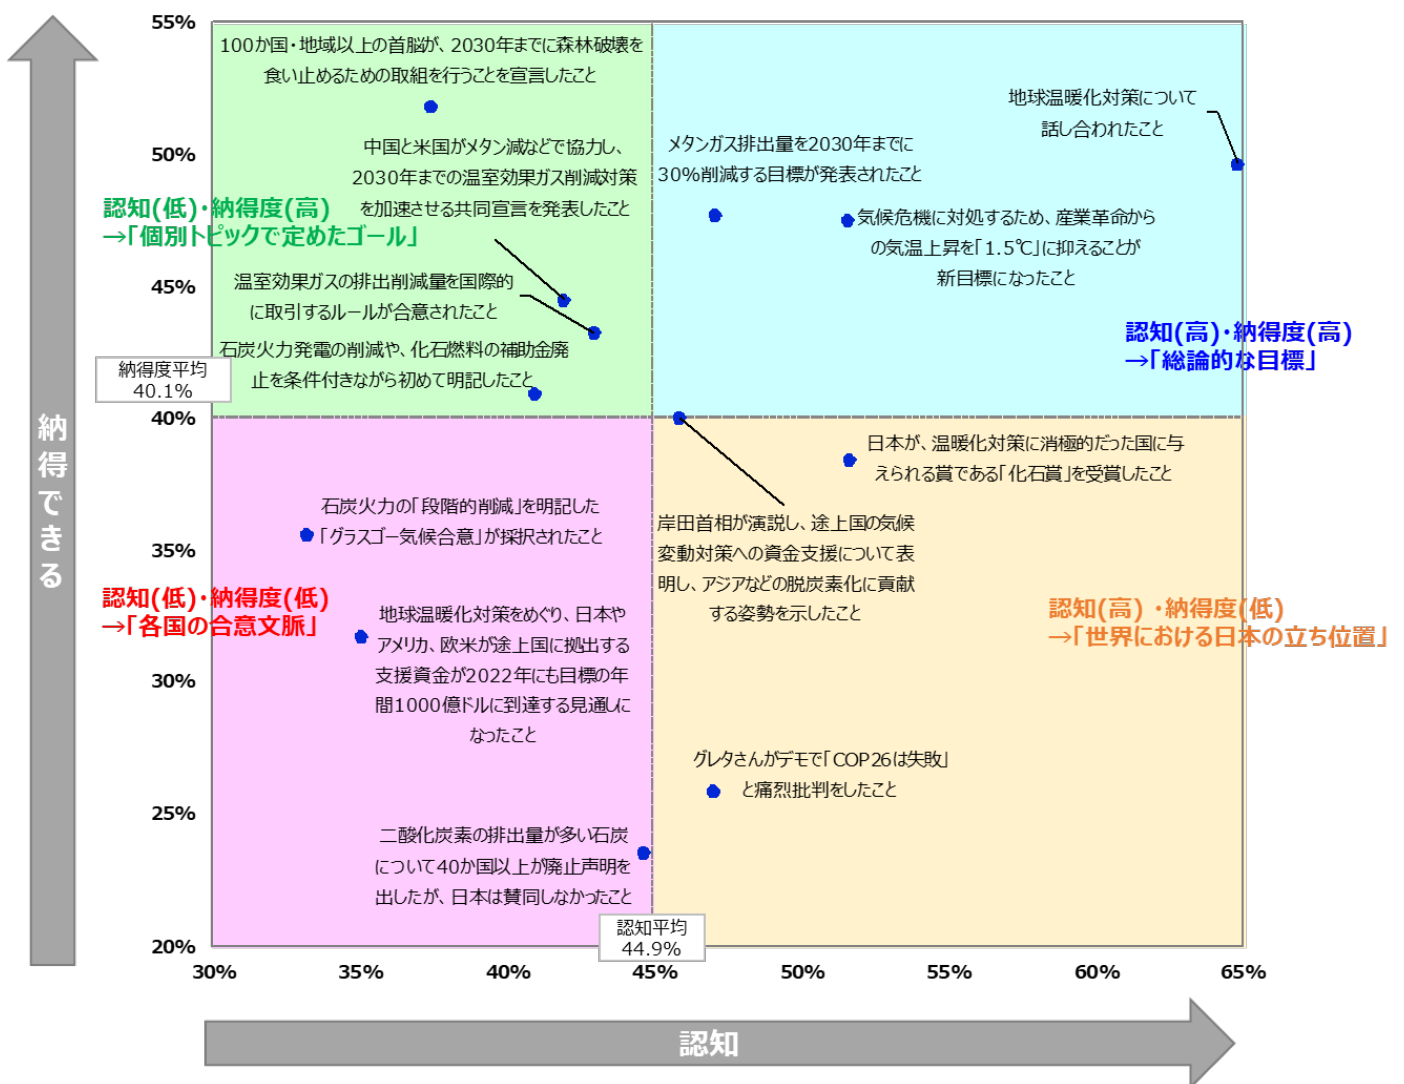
55%

50%

45%

40%

35%

30%

25%

20%

納得できる

100か国・地域以上の首脳が、2030年までに森林破壊を食い止めるための取組を行うことを宣言したこと

中国と米国がメタン減などで協力し、2030年までの温室効果ガス削減対策を加速させる共同宣言を発表したこと

認知(低)・納得度(高)
→「個別トピックで定めたゴール」

温室効果ガスの排出削減量を国際的に取引するルールが合意されたこと

石炭火力発電の削減や、化石燃料の補助金廃止を条件付きながら初めて明記したこと

納得度平均
40.1%

メタンガス排出量を2030年までに30%削減する目標が発表されたこと

地球温暖化対策について話し合われたこと

気候危機に対処するため、産業革命からの気温上昇を「1.5℃」に抑えることが新目標になったこと

認知(高)・納得度(高)
→「総論的な目標」

日本が、温暖化対策に消極的だった国に与えられる賞である「化石賞」を受賞したこと

石炭火力の「段階的削減」を明記した「グラスゴー気候合意」が採択されたこと

岸田首相が演説し、途上国の気候変動対策への資金支援について表明し、アジアなどの脱炭素化に貢献する姿勢を示したこと

認知(低)・納得度(低)
→「各国の合意文脈」

地球温暖化対策をめぐり、日本やアメリカ、欧米が途上国に拠出する支援資金が2022年にも目標の年間1000億ドルに到達する見通しになったこと

認知(高)・納得度(低)
→「世界における日本の立ち位置」

グレタさんがデモで「COP26は失敗」と痛烈批判をしたこと

二酸化炭素の排出量が多い石炭について40か国以上が廃止声明を出したが、日本は賛同しなかったこと

認知平均
44.9%

30%　35%　40%　45%　50%　55%　60%　65%

認知